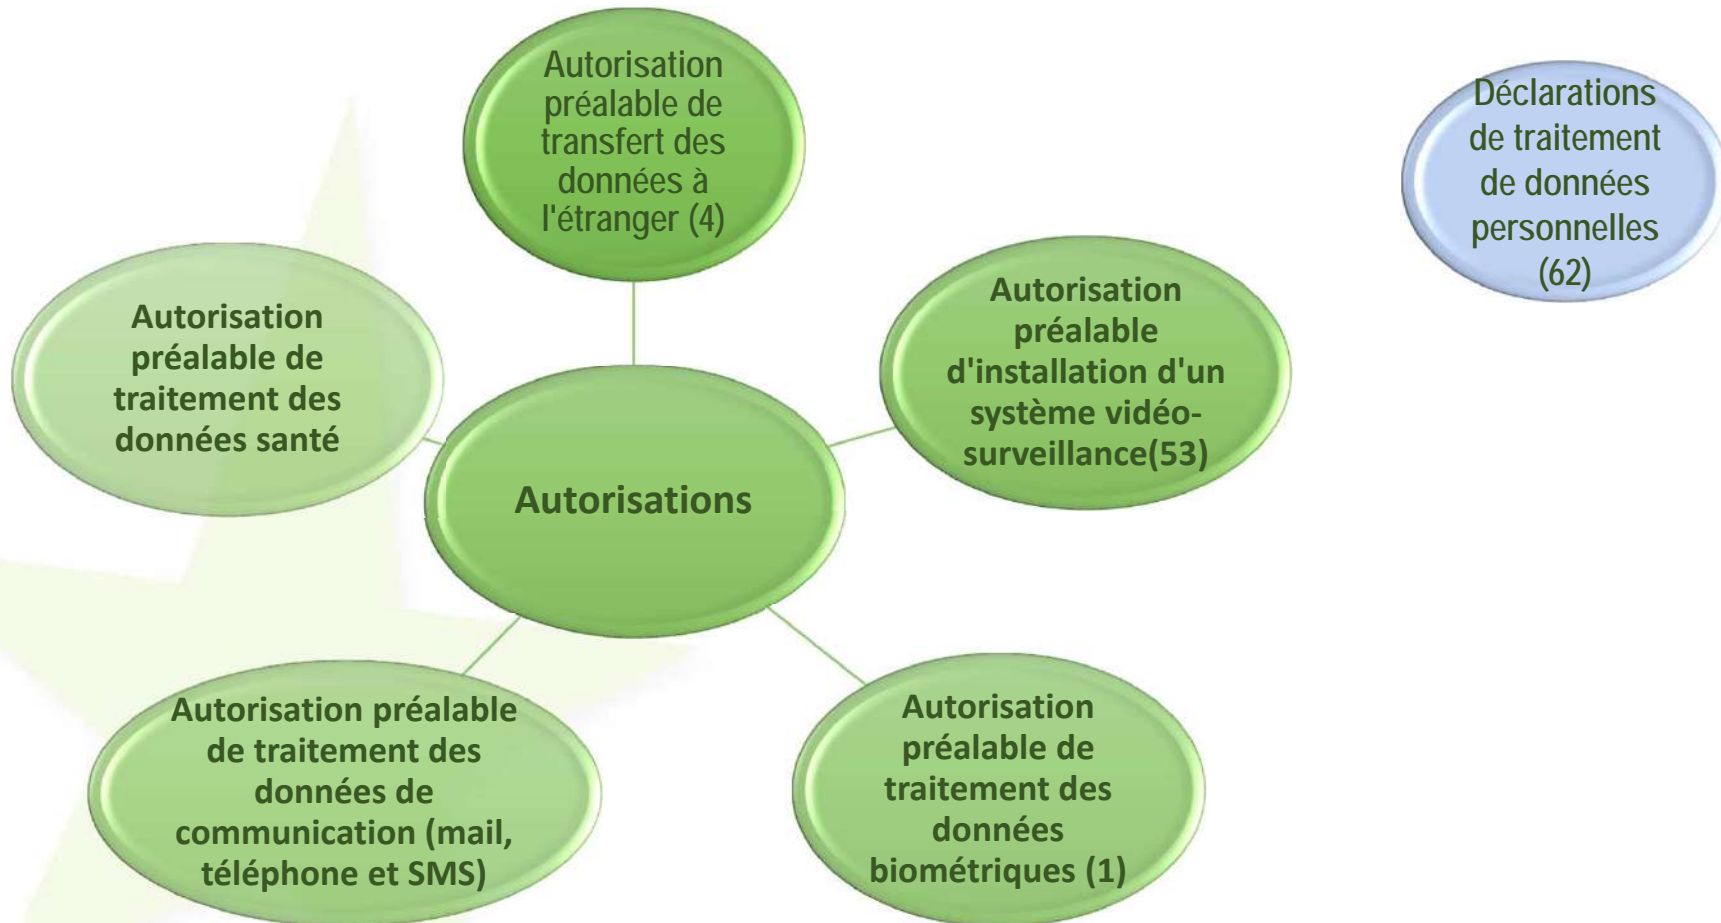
Autorisation préalable de transfert des données à l'étranger (4)

Déclarations de traitement de données personnelles (62)

Autorisation préalable de traitement des données santé

Autorisations

Autorisation préalable d'installation d'un système vidéo-surveillance(53)

Autorisation préalable de traitement des données de communication (mail, téléphone et SMS)

Autorisation préalable de traitement des données biométriques (1)